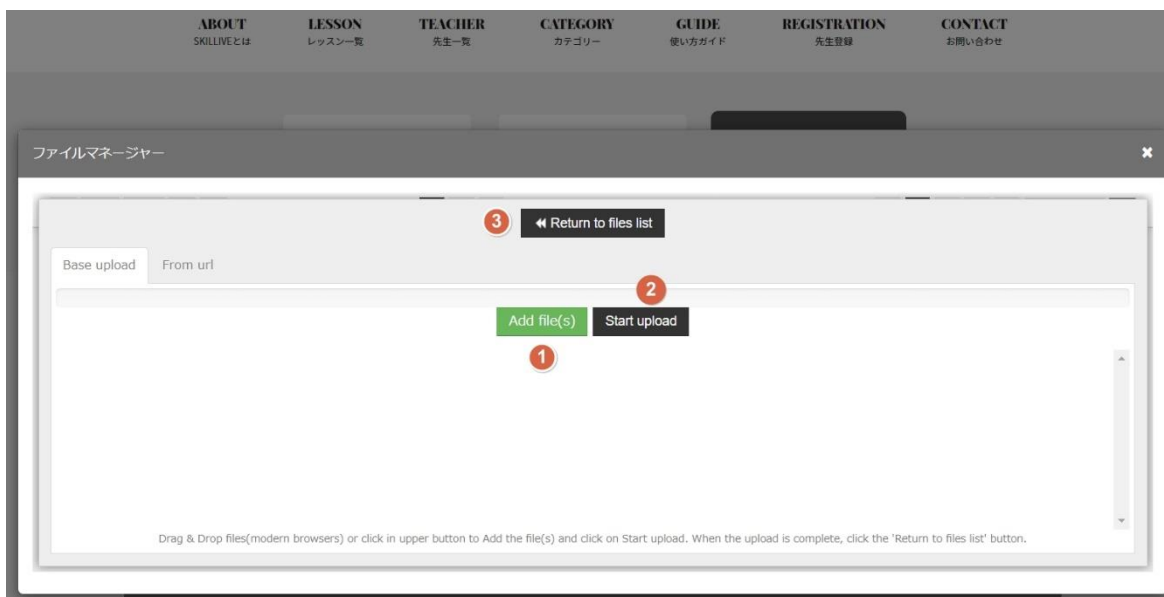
ABOUT
SKILLIVEとは

LESSON
レッスン一覧

TEACHER
先生一覧

CATEGORY
カテゴリー

GUIDE
使い方ガイド

REGISTRATION
先生登録

CONTACT
お問い合わせ

ファイルマネージャー

✖

3

◀◀ Return to files list

Base upload

From url

2

Add file(s)

Start upload

1

Drag & Drop files(modern browsers) or click in upper button to Add the file(s) and click on Start upload. When the upload is complete, click the 'Return to files list' button.